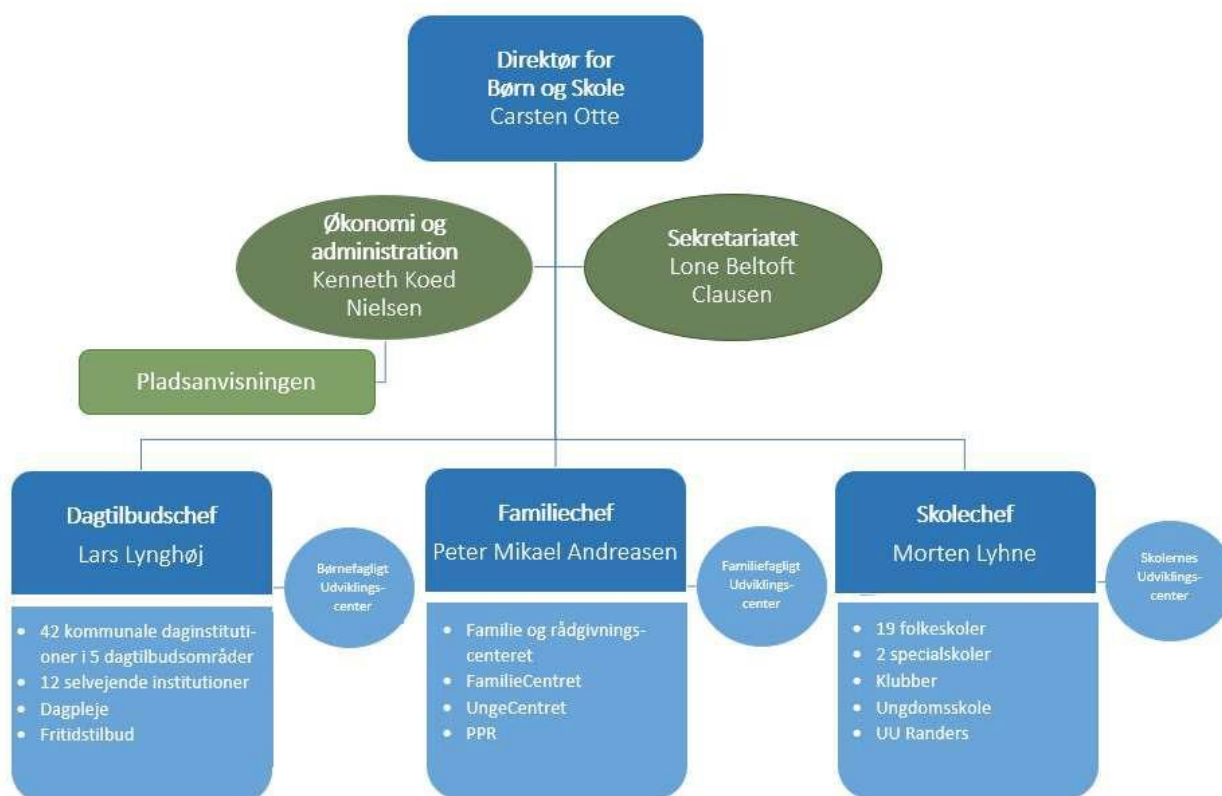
Direktør for
Børn og Skole
Carsten Otte

Økonomi og administration
Kenneth Koed Nielsen

Sekretariatet
Lone Beltoft Clausen

Pladsanvisningen

Dagtilbudschef
Lars Lynghøj

Børnefagligt Udviklingscenter

- 42 kommunale daginstitutioner i 5 dagtilbudsområder
- 12 selvejende institutioner
- Dagpleje
- Fritidstilbud

Familiechef
Peter Mikael Andreasen

Familiefagligt Udviklingscenter

- Familie og rådgivningscenteret
- FamilieCentret
- UngeCentret
- PPR

Skolechef
Morten Lyhne

Skolernes Udviklingscenter

- 19 folkeskoler
- 2 specialskoler
- Klubber
- Ungdomsskole
- UU Randers